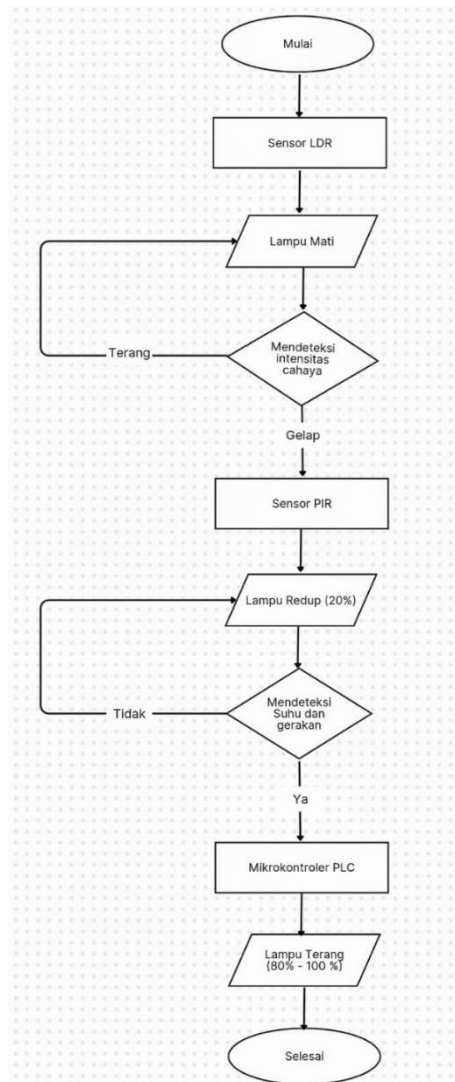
Mulai

Sensor LDR

Lampu Mati

Terang

Mendeteksi intensitas cahaya

Gelap

Sensor PIR

Lampu Redup (20%)

Tidak

Mendeteksi Suhu dan gerakan

Ya

Mikrokontroler PLC

Lampu Terang (80% - 100 %)

Selesai